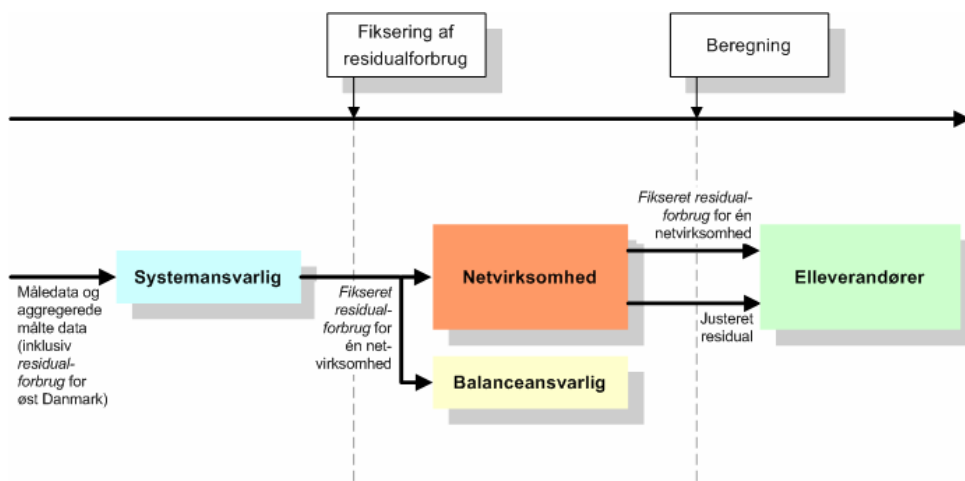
Fiksering af residualforbrug

Beregning

Måledata og aggregerede målte data (inklusiv *residualforbrug* for øst Danmark)

Systemansvarlig

*Fikseret residualforbrug* for én netvirksomhed

Netvirksomhed

Balanceansvarlig

*Fikseret residualforbrug* for én netvirksomhed

Justeret residual

Elleverandører